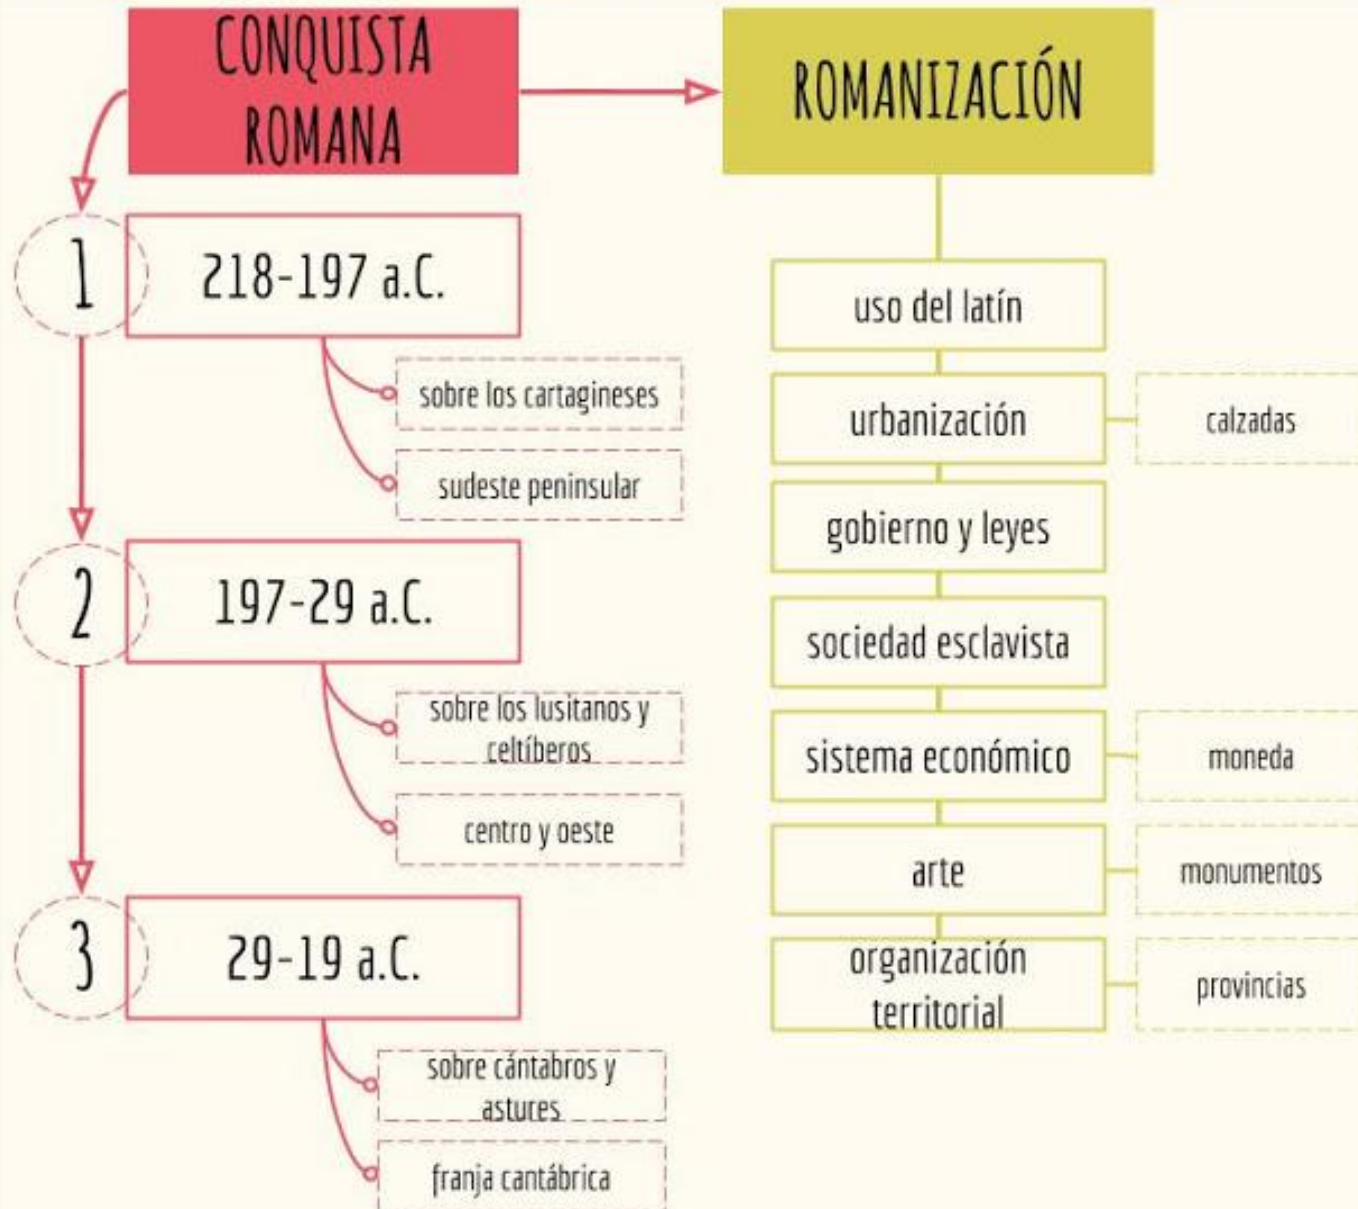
CONQUISTA ROMANA

1 218-197 a.C.

sobre los cartagineses

sudeste peninsular

2 197-29 a.C.

sobre los lusitanos y celtíberos

centro y oeste

3 29-19 a.C.

sobre cántabros y astures

franja cantábrica

ROMANIZACIÓN

uso del latín

urbanización

calzadas

gobierno y leyes

sociedad esclavista

sistema económico

moneda

arte

monumentos

organización territorial

provincias